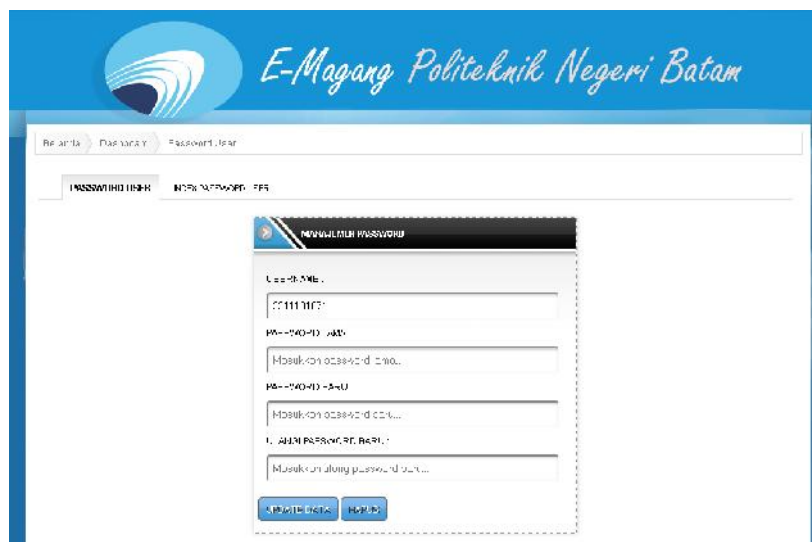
E-Magang Politeknik Negeri Batam

Beranda
Dashboard
Password User

PASSWORD USER
INDEX PASSWORD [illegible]

MANAJEMEN PASSWORD

USERNAME
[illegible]

PASSWORD LAMA
Masukkan password lama...

PASSWORD BARU
Masukkan password baru...

ULANGI PASSWORD BARU
Masukkan ulang password baru...

UPDATE DATA
BATAL